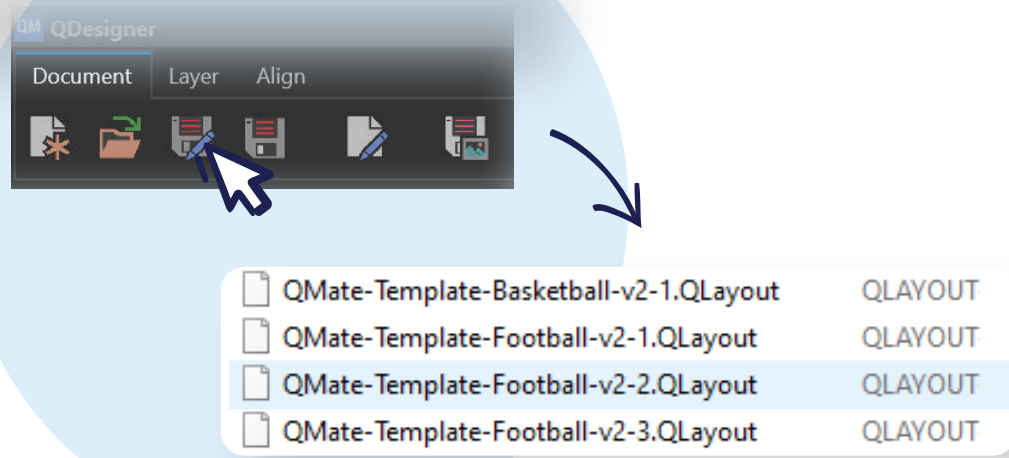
QM QDesigner

Document Layer Align

| | |
|---|---|
| QMate-Template-Basketball-v2-1.QLayout | QLAYOUT |
| QMate-Template-Football-v2-1.QLayout | QLAYOUT |
| QMate-Template-Football-v2-2.QLayout | QLAYOUT |
| QMate-Template-Football-v2-3.QLayout | QLAYOUT |